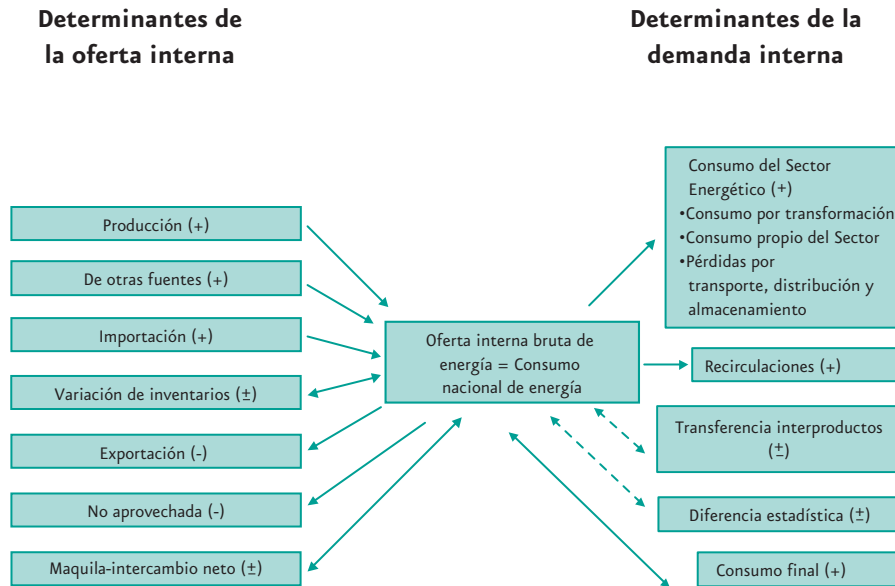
Determinantes de la oferta interna

Determinantes de la demanda interna

Producción (+)

De otras fuentes (+)

Importación (+)

Variación de inventarios (±)

Exportación (-)

No aprovechada (-)

Maquila-intercambio neto (±)

Oferta interna bruta de energía = Consumo nacional de energía

Consumo del Sector Energético (+)
•Consumo por transformación
•Consumo propio del Sector
•Pérdidas por transporte, distribución y almacenamiento

Recirculaciones (+)

Transferencia interproductos (±)

Diferencia estadística (±)

Consumo final (+)